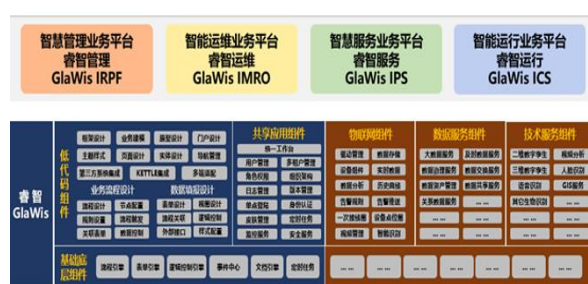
智慧管理业务平台
睿智管理
GlaWis IRPF

智能运维业务平台
睿智运维
GlaWis IMRO

智慧服务业务平台
睿智服务
GlaWis IPS

智能运行业务平台
睿智运行
GlaWis ICS

睿智
GlaWis

低代码组件

报表设计 | 业务建模 | 图表设计 | 门户设计
主题样式 | 页面设计 | 表单设计 | 导航管理
自定义组件 | 第三方系统集成 | KETTLE集成 | 多端适配

业务流程设计
流程设计 | 节点配置
规则设置 | 会签设置
关联表单 | 数据回调

数据填报设计
表单设计 | 视图设计
流程关联 | 逻辑控制
外部接口 | 样式配置

共享应用组件
统一工作台
用户管理 | 多租户管理
角色权限 | 组织架构
日志管理 | 版本管理
单点登录 | 身份认证
安装管理 | 定时任务
短信服务 | 安全管理

物联网组件
驱动管理 | 数据存储
设备组件 | 实时数据
数据分析 | 历史数据
告警规则 | 告警服务
一次接线图 | 设备控制
视频管理 | 智能识别

数据服务组件
大数据服务 | 及时数据服务
数据治理 | 数据交换服务
数据资产管理 | 数据共享服务
关系数据服务 | 数据识别
... | ...

技术服务组件
三维数字孪生 | 视频分析
二维数字孪生 | 人脸识别
语音识别 | GIS服务
其它生态识别 | ...
... | ...

基础底层组件
流程引擎 | 表单引擎 | 逻辑控制引擎 | 事件中心 | 文档引擎 | 定时任务 | ... | ... | ... | ...